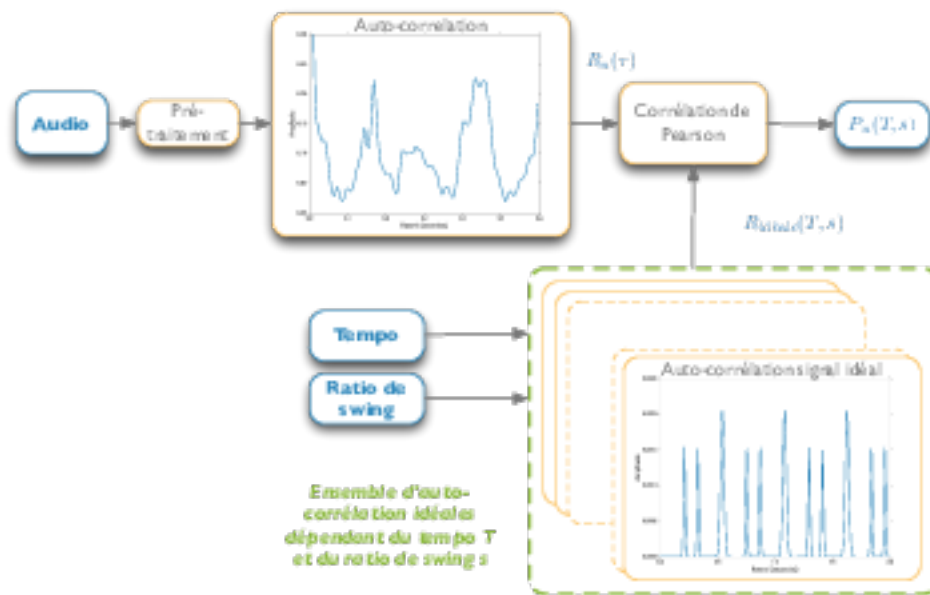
Audio

Pré-traitement

Auto-corrélation

$R_a(\tau)$

Corrélation de Pearson

$P_a(T,s)$

$R_{ideal}(T,s)$

Tempo

Ratio de swing

Auto-corrélation signal idéal

Ensemble d'auto-corrélation idéales dépendant du tempo T et du ratio de swing s